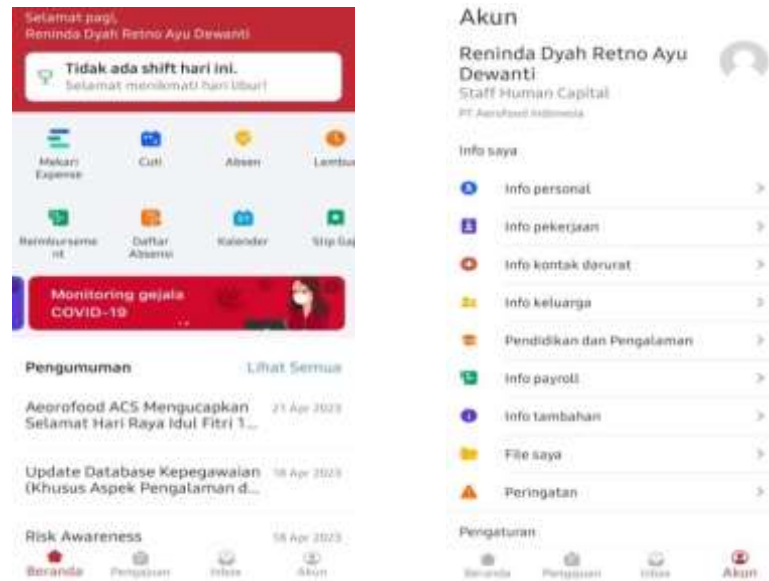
Selamat pagi,
Reninda Dyah Retno Ayu Dewanti

Tidak ada shift hari ini.
Selamat menikmati hari libur!

Mekari Expense
Cuti
Absen
Lembur

Reimbursement
Daftar Absensi
Kalender
Slip Gaji

Monitoring gejala COVID-19

Pengumuman
Lihat Semua

Aerofood ACS Mengucapkan Selamat Hari Raya Idul Fitri 1...
21 Apr 2023

Update Database Kepegawaian (Khusus Aspek Pengalaman d...
18 Apr 2023

Risk Awareness
18 Apr 2023

Beranda
Pengajuan
Inbox
Akun

Akun

Reninda Dyah Retno Ayu Dewanti
Staff Human Capital
PT Aerofood Indonesia

Info saya

Info personal
Info pekerjaan
Info kontak darurat
Info keluarga
Pendidikan dan Pengalaman
Info payroll
Info tambahan
File saya
Peringatan

Pengaturan

Beranda
Pengajuan
Inbox
Akun